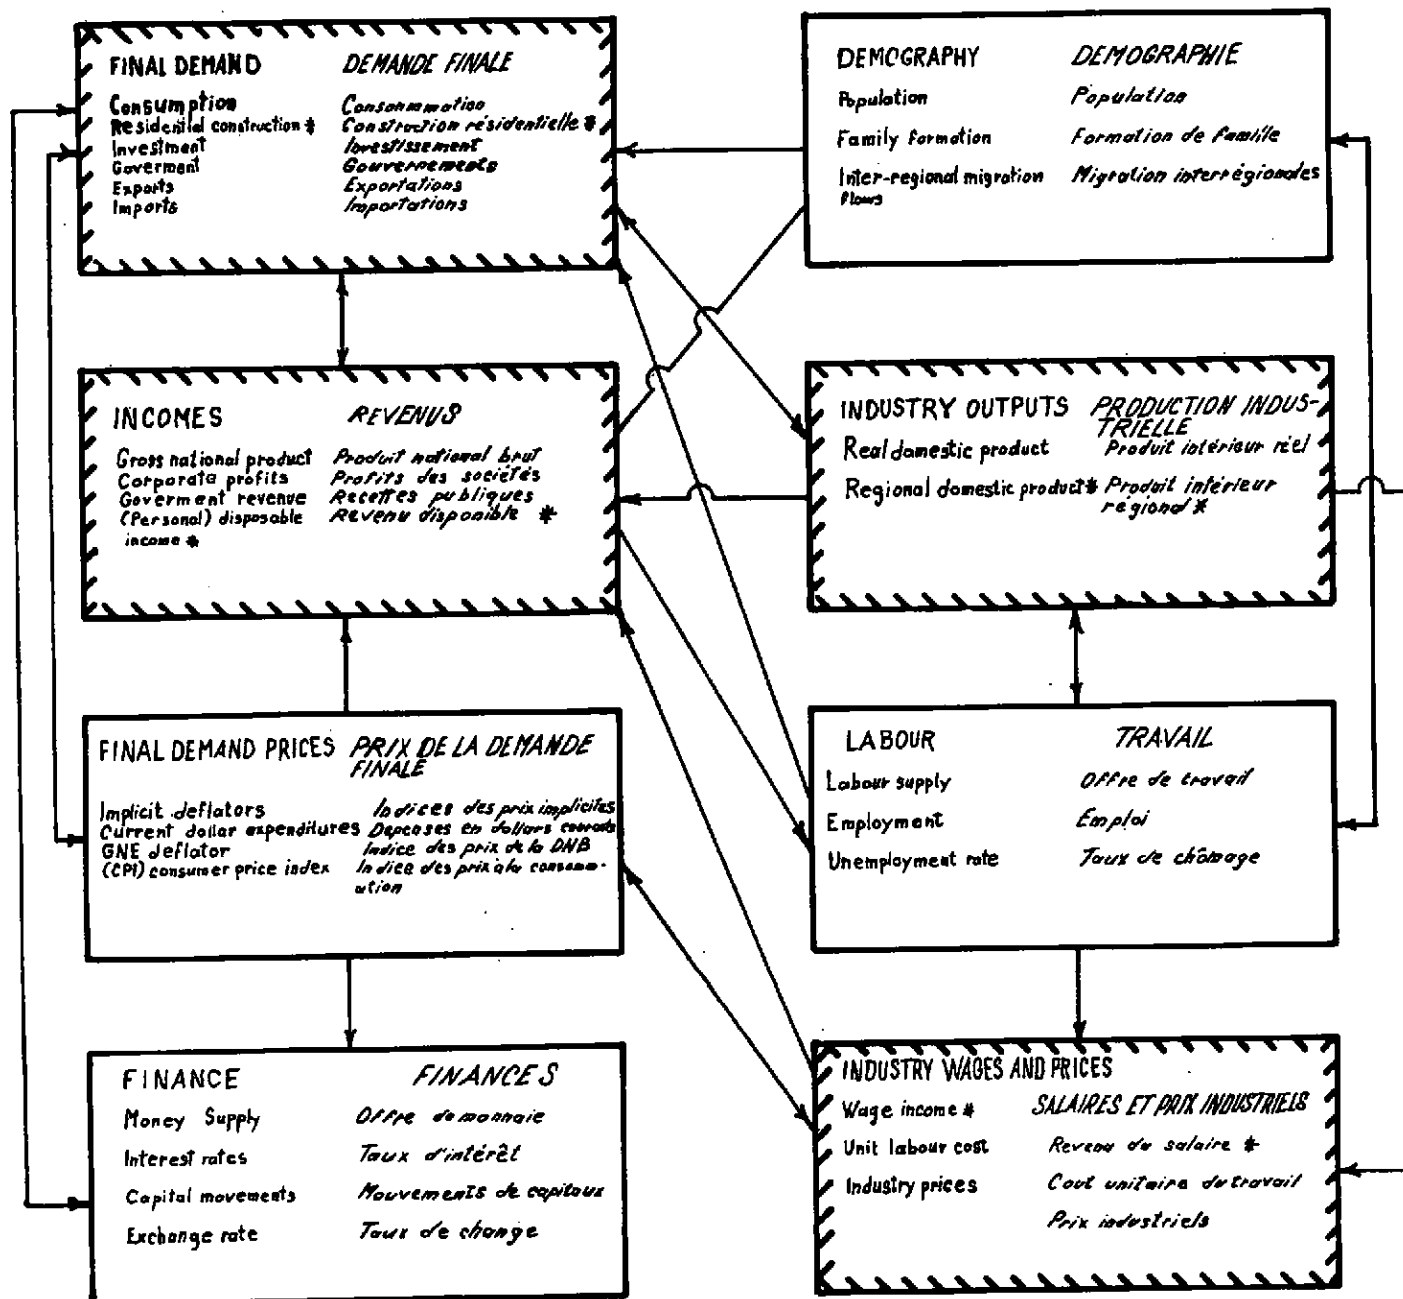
FINAL DEMAND DEMANDE FINALE

Consumption Consommation
Residential construction * Construction résidentielle *
Investment Investissement
Goverment Gouvernements
Exports Exportations
Imports Importations

DEMOGRAPHY DEMOGRAPHIE

Population Population
Family formation Formation de famille
Inter-regional migration flows Migration interrégionales

INCOMES REVENUS

Gross national product Produit national brut
Corporate profits Profits des sociétés
Goverment revenue Recettes publiques
(Personal) disposable income * Revenu disponible *

INDUSTRY OUTPUTS PRODUCTION INDUSTRIELLE

Real domestic product Produit intérieur réel
Regional domestic product * Produit intérieur regional *

FINAL DEMAND PRICES PRIX DE LA DEMANDE FINALE

Implicit deflators Indices des prix implicites
Current dollar expenditures Depenses en dollars courants
GNE deflator Indice des prix de la DNB
(CPI) consumer price index Indice des prix à la consommation

LABOUR TRAVAIL

Labour supply Offre de travail
Employment Emploi
Unemployment rate Taux de chômage

FINANCE FINANCES

Money Supply Offre de monnaie
Interest rates Taux d'intérêt
Capital movements Mouvements de capitaux
Exchange rate Taux de change

INDUSTRY WAGES AND PRICES SALAIRES ET PRIX INDUSTRIELS

Wage income * Revenu de salaire *
Unit labour cost Cout unitaire du travail
Industry prices Prix industriels